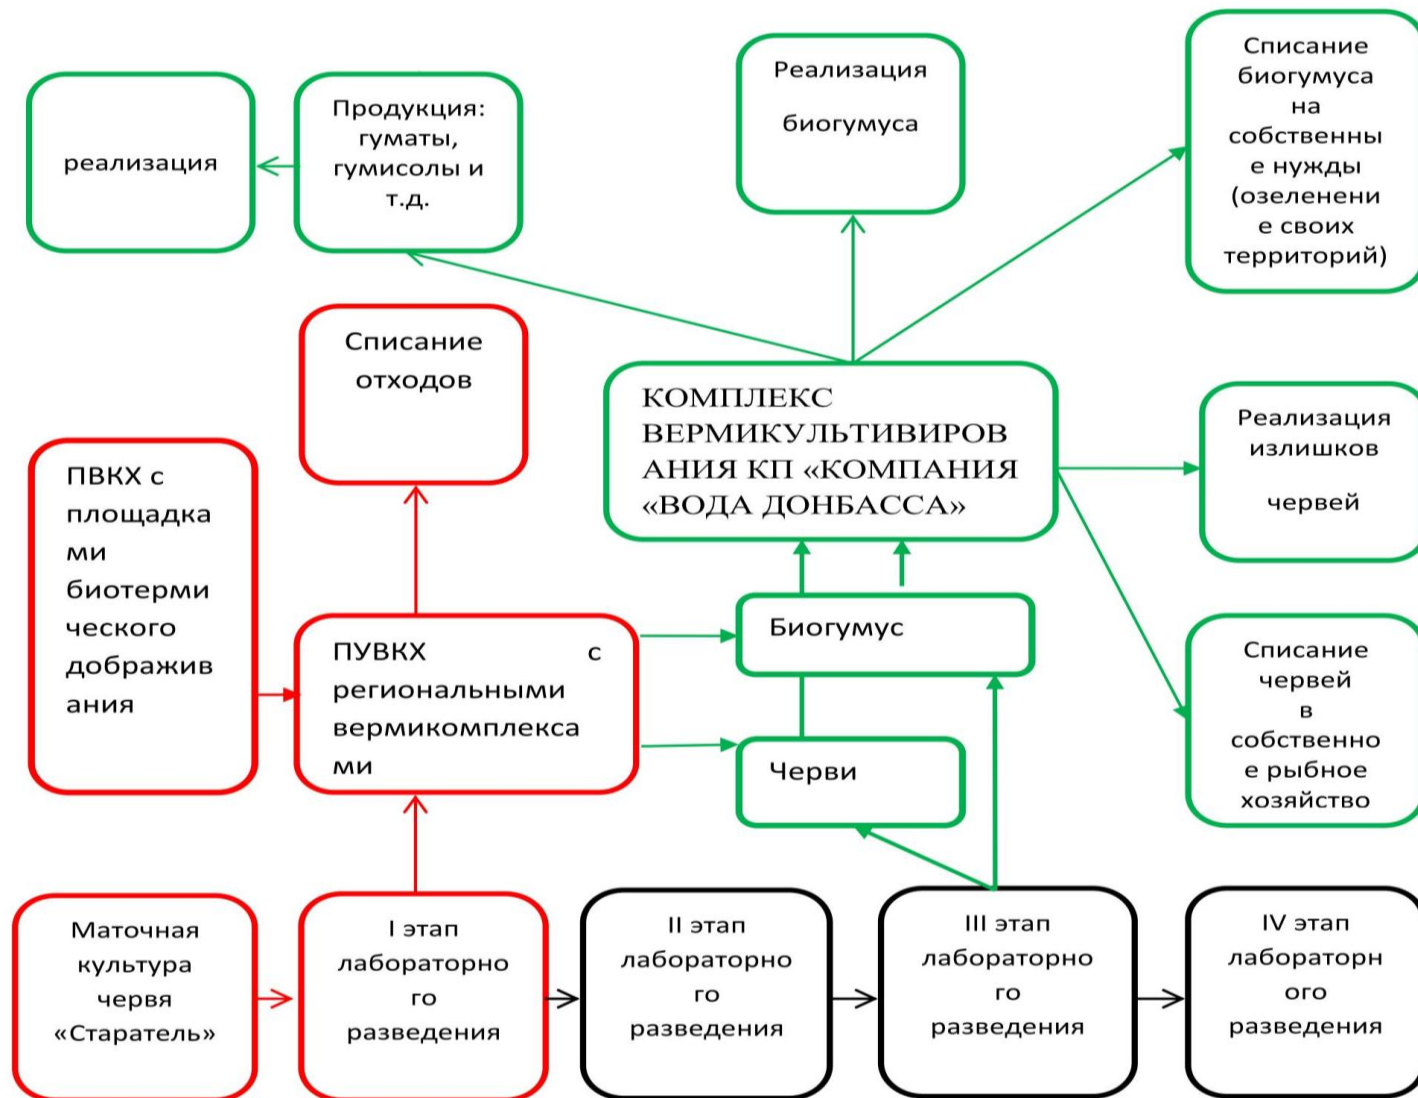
реализация

Продукция: гуматы, гумисолы и т.д.

Реализация

биогумуса

Списание биогумуса на собственные нужды (озеленение своих территорий)

Списание отходов

КОМПЛЕКС ВЕРМИКУЛЬТИВИРОВАНИЯ КП «КОМПАНИЯ «ВОДА ДОНБАССА»

Реализация излишков

червей

ПВКХ с площадками биотермического дображивания

ПУВКХ с региональными вермикомплексами

Биогумус

Черви

Списание червей в собственное рыбное хозяйство

Маточная культура червя «Старатель»

I этап лабораторного разведения

II этап лабораторного разведения

III этап лабораторного разведения

IV этап лабораторного разведения